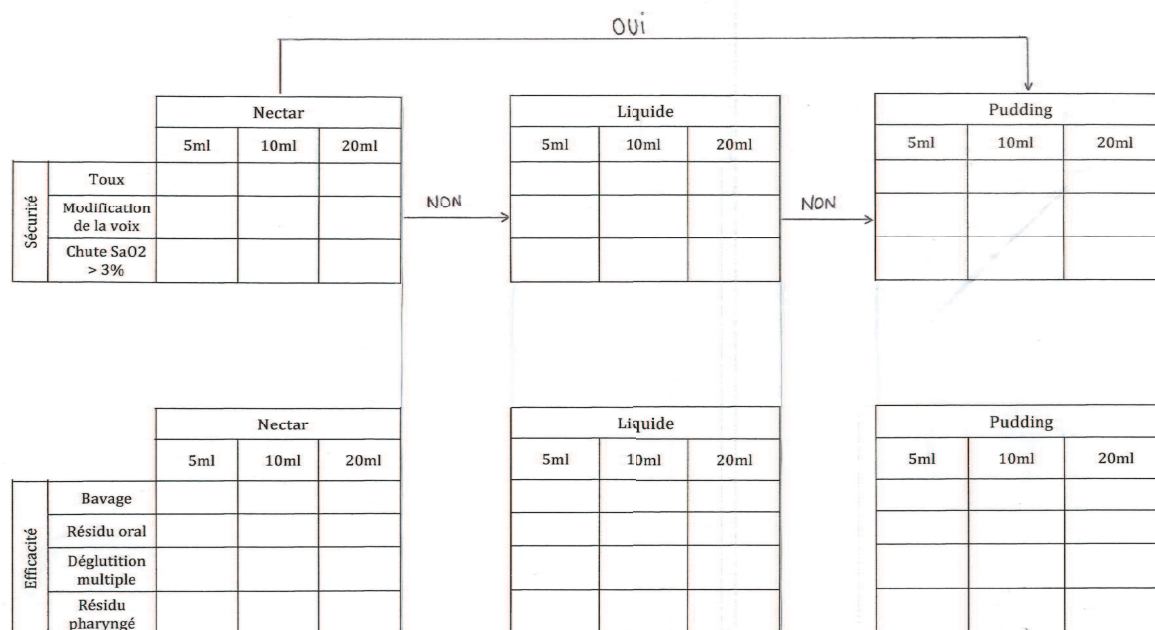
OUI

| | | Nectar | | |
|---|---|---|---|---|
| | | 5ml | 10ml | 20ml |
| Sécurité | Toux | | | |
| | Modification de la voix | | | |
| | Chute SaO2 > 3% | | | |

NON

| Liquide | | |
|---|---|---|
| 5ml | 10ml | 20ml |
| | | |
| | | |
| | | |

NON

| Pudding | | |
|---|---|---|
| 5ml | 10ml | 20ml |
| | | |
| | | |
| | | |

| | | Nectar | | |
|---|---|---|---|---|
| | | 5ml | 10ml | 20ml |
| Efficacité | Bavage | | | |
| | Résidu oral | | | |
| | Déglutition multiple | | | |
| | Résidu pharyngé | | | |

| Liquide | | |
|---|---|---|
| 5ml | 10ml | 20ml |
| | | |
| | | |
| | | |
| | | |

| Pudding | | |
|---|---|---|
| 5ml | 10ml | 20ml |
| | | |
| | | |
| | | |
| | | |